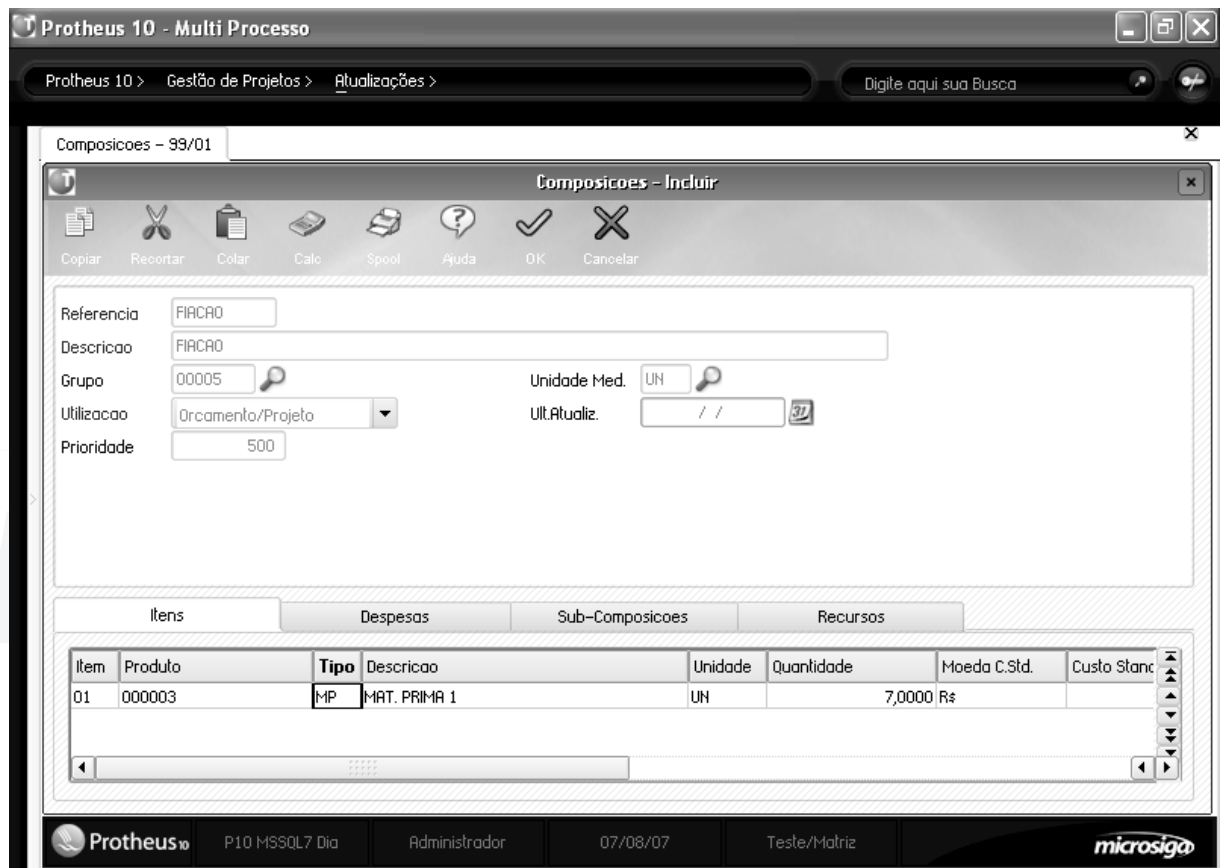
Protheus 10 - Multi Processo

Protheus 10 > Gestão de Projetos > Atualizações >

Digite aqui sua Busca

Composicoes – 99/01

Composicoes - Incluir

Copiar Recortar Colar Calc Spool Ajuda OK Cancelar

Referencia FIACAO
Descricao FIACAO
Grupo 00005
Unidade Med. UN
Utilizacao Orcamento/Projeto
Ult.Atualiz. / /
Prioridade 500

Itens Despesas Sub-Composicoes Recursos

| Item | Produto | Tipo | Descricao | Unidade | Quantidade | Moeda C.Std. | Custo Stanc |
|---|---|---|---|---|---|---|---|
| 01 | 000003 | MP | MAT. PRIMA 1 | UN | 7,0000 | R$ | |

Protheus10 P10 MSSQL7 Dia Administrador 07/08/07 Teste/Matriz microsiga